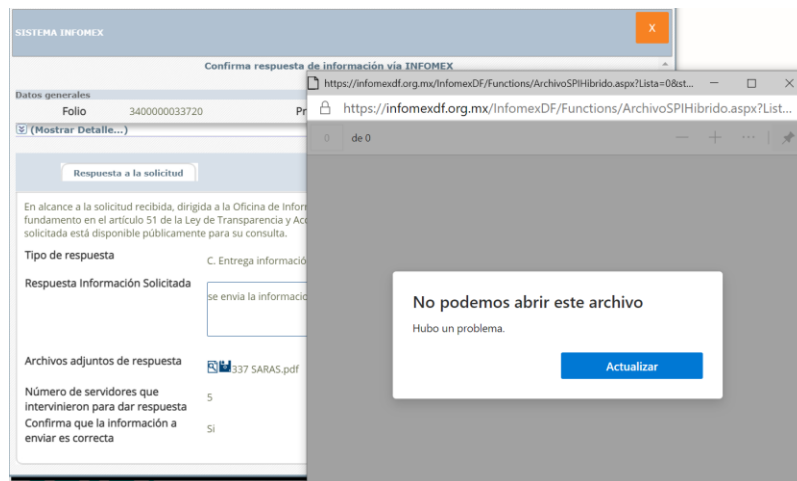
SISTEMA INFOMEX

X

Confirma respuesta de información vía INFOMEX

Datos generales

Folio 3400000033720 Pr

(Mostrar Detalle...)

Respuesta a la solicitud

En alcance a la solicitud recibida, dirigida a la Oficina de Infor fundamento en el artículo 51 de la Ley de Transparencia y Ac solicitada está disponible públicamente para su consulta.

Tipo de respuesta C. Entrega informació

Respuesta Información Solicitada se envia la informacio

Archivos adjuntos de respuesta 337 SARAS.pdf

Número de servidores que intervinieron para dar respuesta 5

Confirma que la información a enviar es correcta Si

https://infomexdf.org.mx/InfomexDF/Functions/ArchivoSPIHibrido.aspx?Lista=0&st...

https://infomexdf.org.mx/InfomexDF/Functions/ArchivoSPIHibrido.aspx?List...

0 de 0

No podemos abrir este archivo

Hubo un problema.

Actualizar